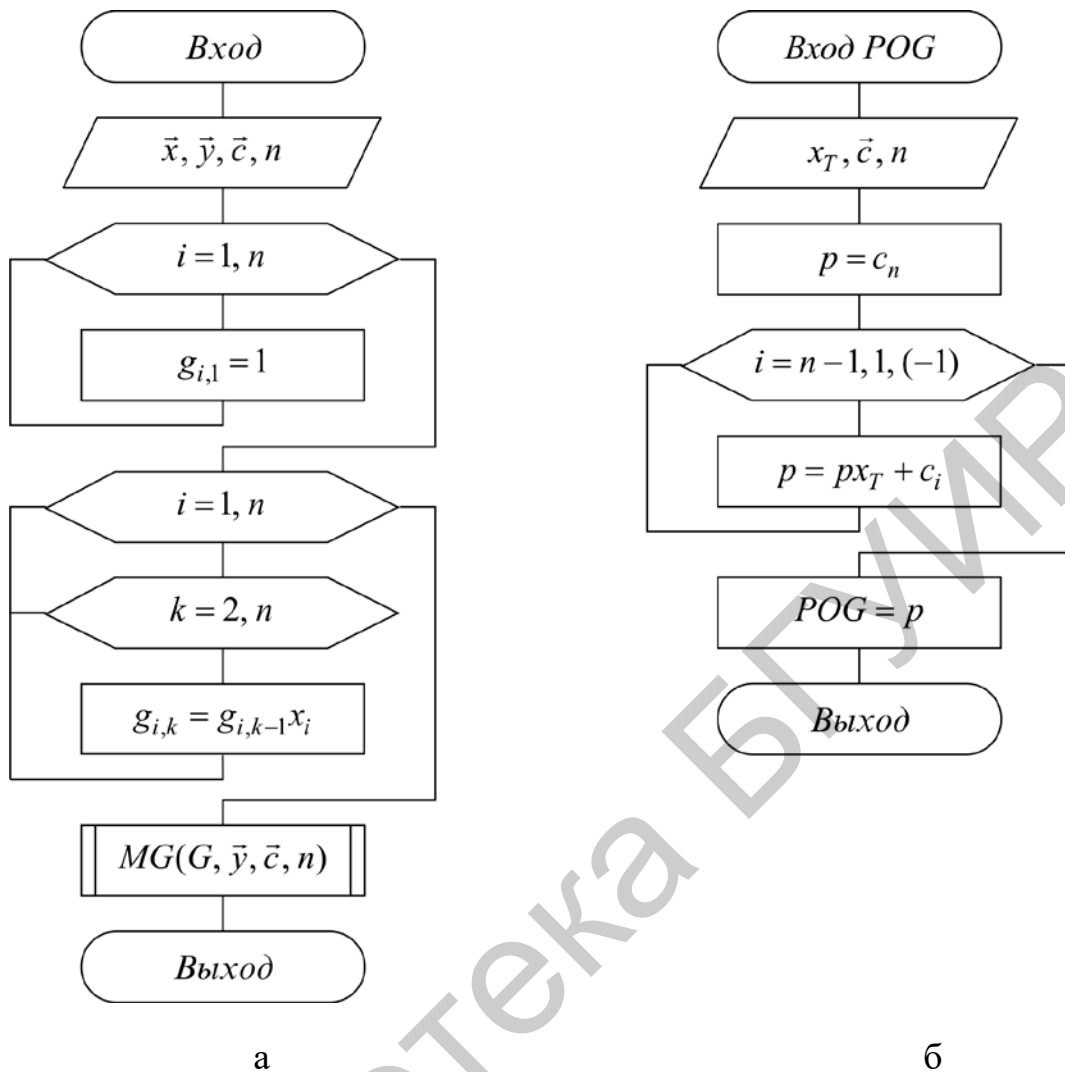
Вход

$\vec{x}, \vec{y}, \vec{c}, n$

$i = 1, n$

$g_{i,1} = 1$

$i = 1, n$

$k = 2, n$

$g_{i,k} = g_{i,k-1} x_i$

$MG(G, \vec{y}, \vec{c}, n)$

Выход

а

Вход POG

$x_T, \vec{c}, n$

$p = c_n$

$i = n - 1, 1, (-1)$

$p = p x_T + c_i$

$POG = p$

Выход

б

Библиотека БГУИР